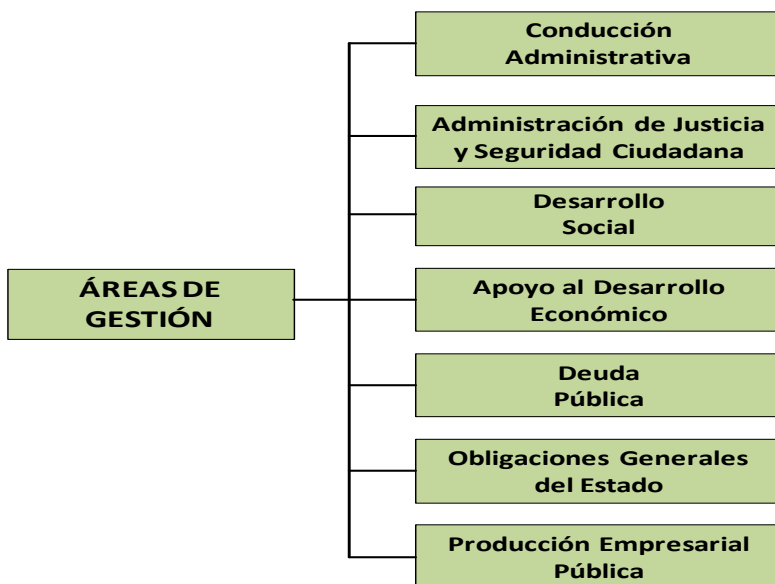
ÁREAS DE GESTIÓN

Conducción Administrativa

Administración de Justicia y Seguridad Ciudadana

Desarrollo Social

Apoyo al Desarrollo Económico

Deuda Pública

Obligaciones Generales del Estado

Producción Empresarial Pública